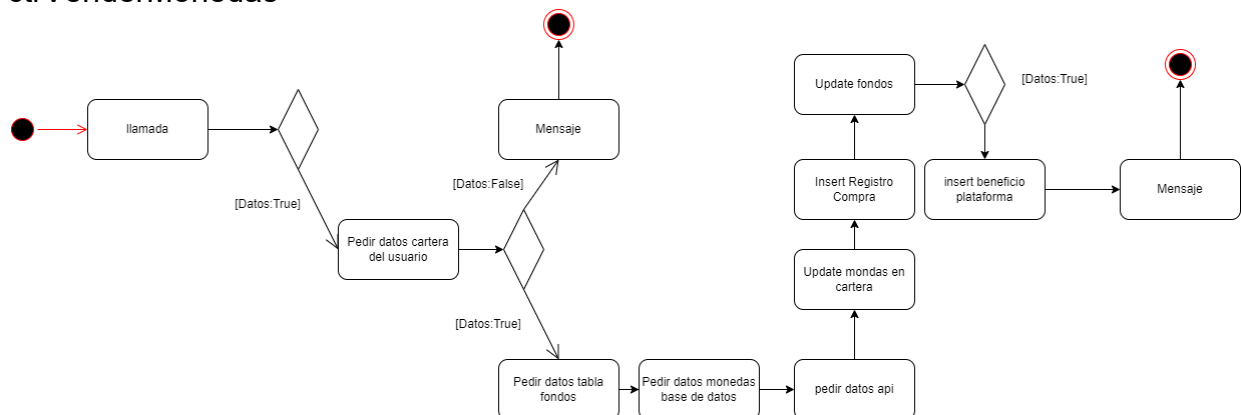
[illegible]

llamada

[Datos:True]

Pedir datos cartera del usuario

[Datos:False]

Mensaje

[Datos:True]

Pedir datos tabla fondos

Pedir datos monedas base de datos

pedir datos api

Update mondas en cartera

Insert Registro Compra

Update fondos

[Datos:True]

insert beneficio plataforma

Mensaje